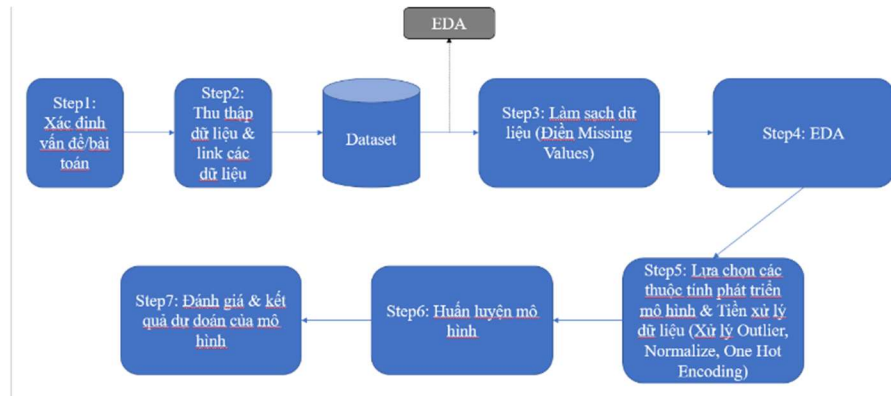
EDA

Step1: Xác định vấn đề/bài toán

Step2: Thu thập dữ liệu & link các dữ liệu

Dataset

Step3: Làm sạch dữ liệu (Điền Missing Values)

Step4: EDA

Step5: Lựa chọn các thuộc tính phát triển mô hình & Tiền xử lý dữ liệu (Xử lý Outlier, Normalize, One Hot Encoding)

Step6: Huấn luyện mô hình

Step7: Đánh giá & kết quả dự đoán của mô hình